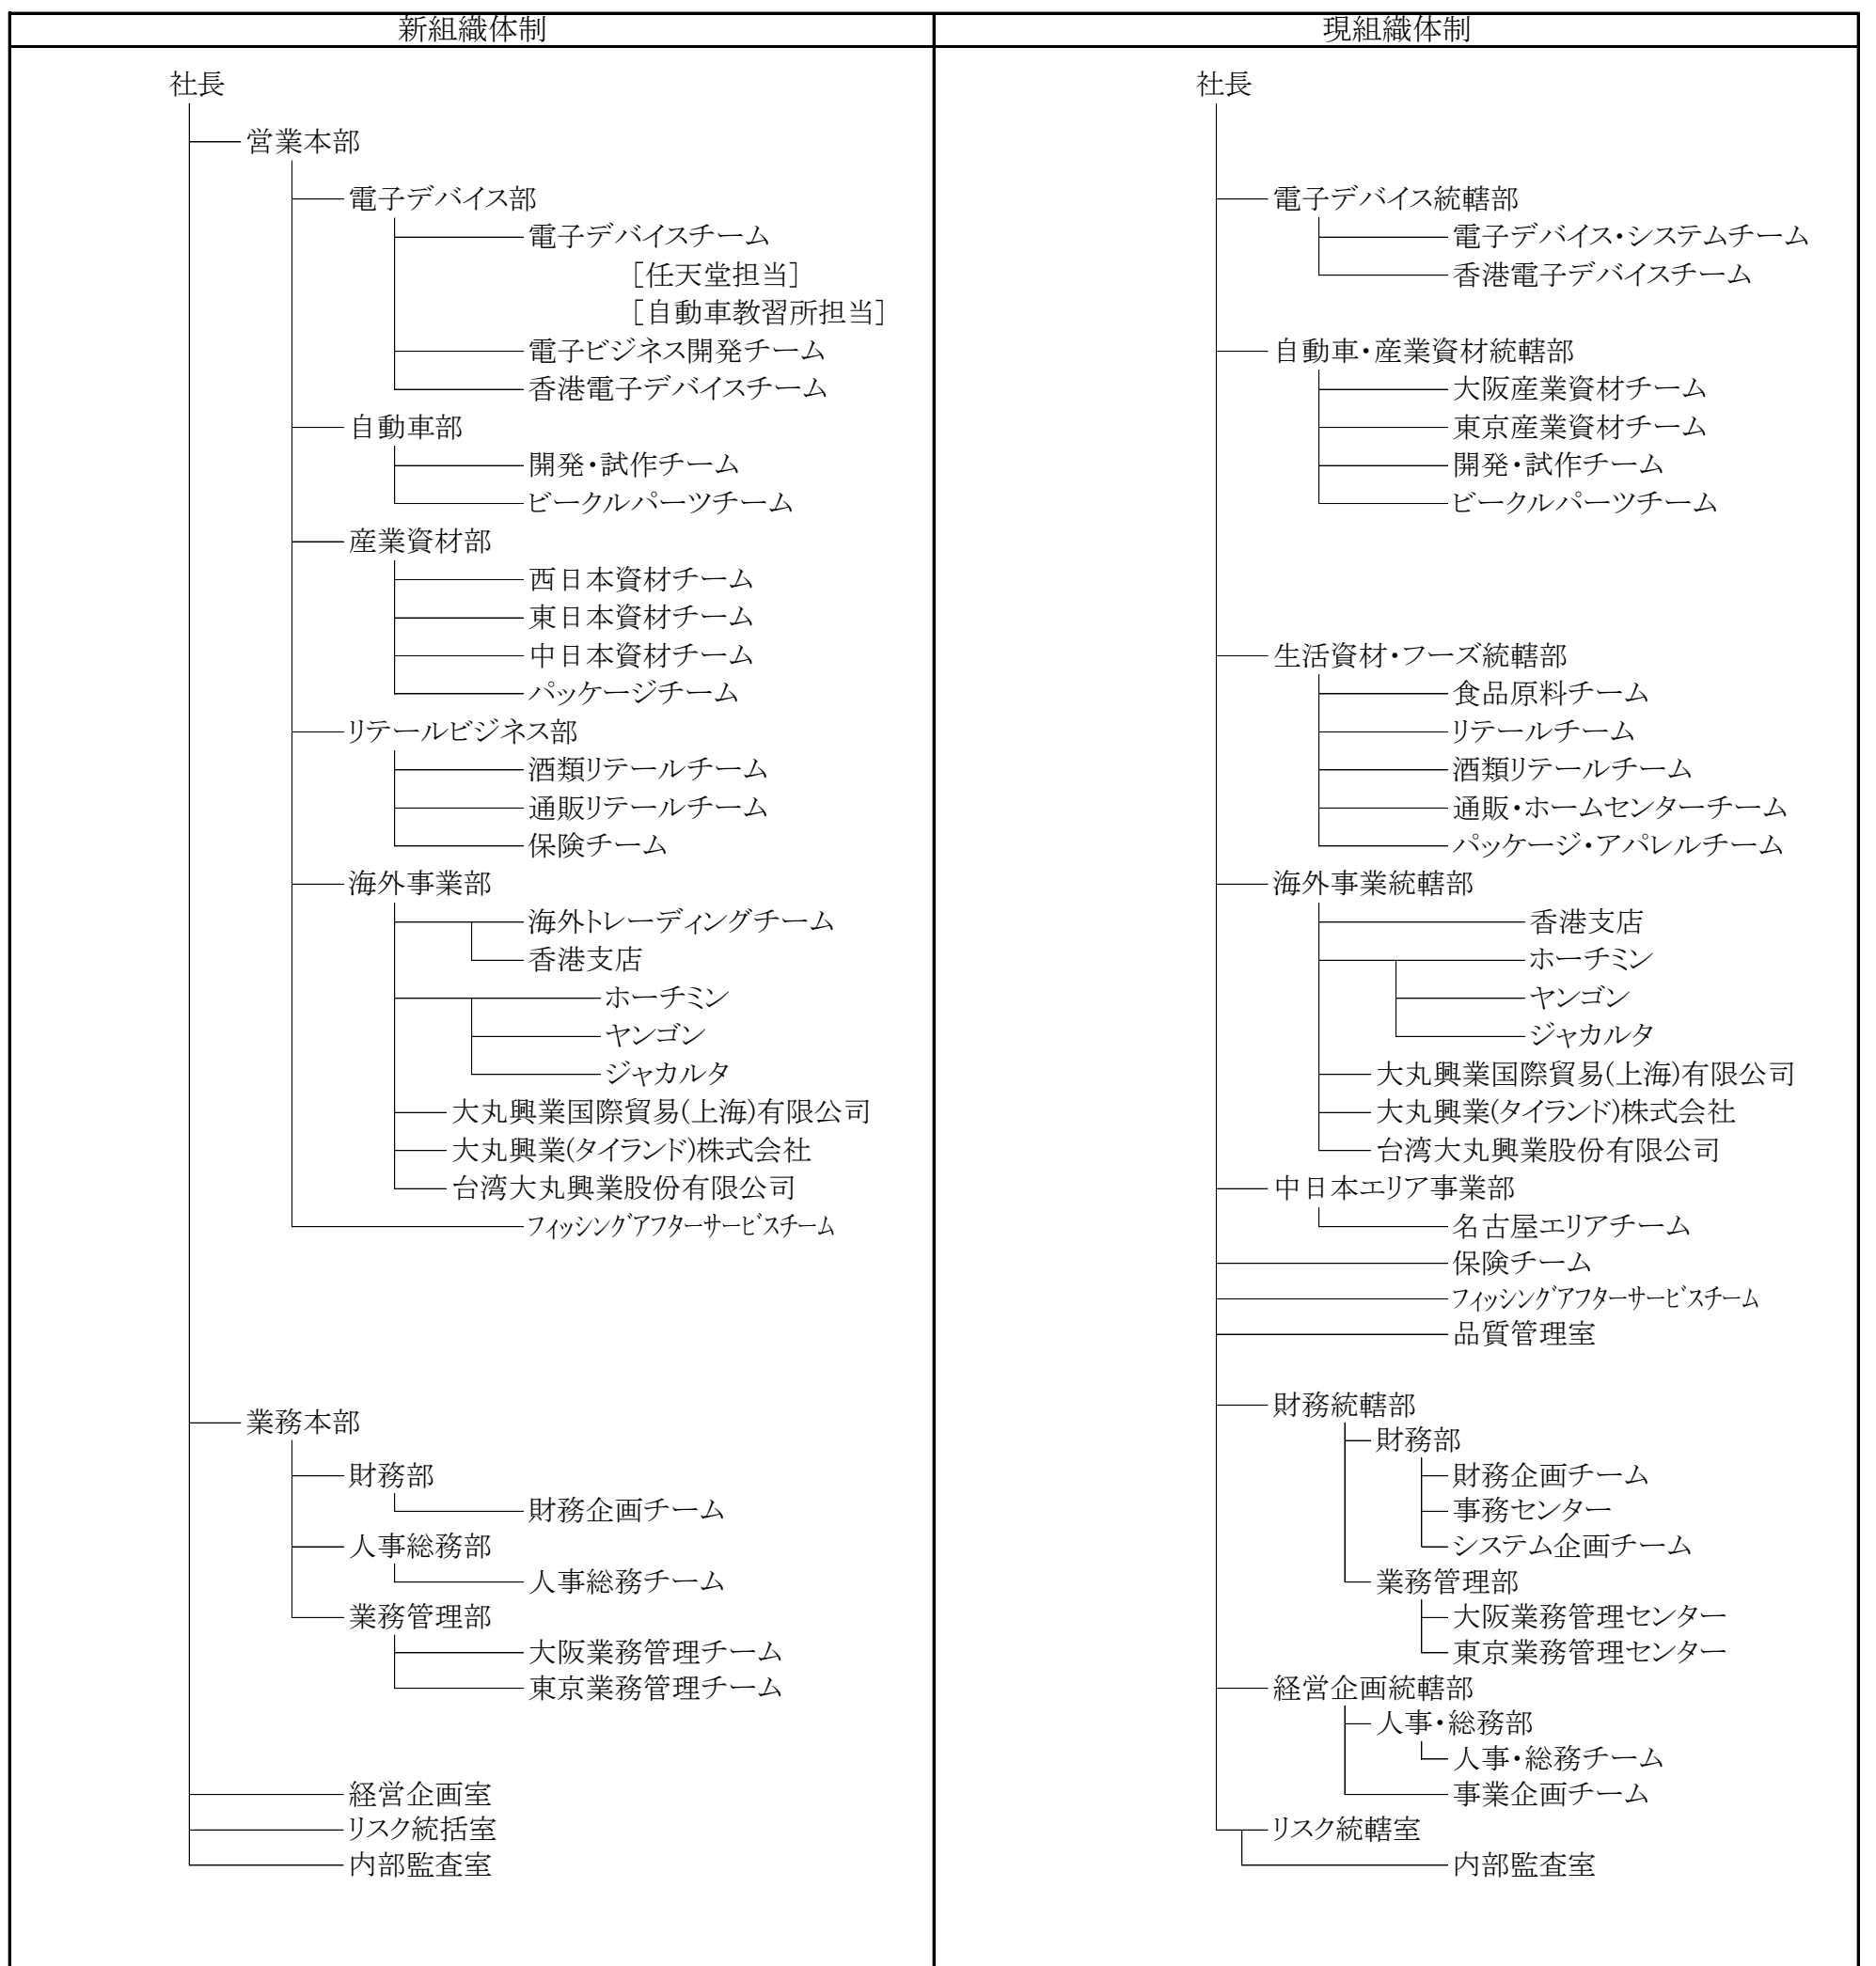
新組織体制

社長
営業本部
電子デバイス部
電子デバイスチーム
［任天堂担当］
［自動車教習所担当］
電子ビジネス開発チーム
香港電子デバイスチーム
自動車部
開発・試作チーム
ビークルパーツチーム
産業資材部
西日本資材チーム
東日本資材チーム
中日本資材チーム
パッケージチーム
リテールビジネス部
酒類リテールチーム
通販リテールチーム
保険チーム
海外事業部
海外トレーディングチーム
香港支店
ホーチミン
ヤンゴン
ジャカルタ
大丸興業国際貿易(上海)有限公司
大丸興業(タイランド)株式会社
台湾大丸興業股份有限公司
フィッシングアフターサービスチーム
業務本部
財務部
財務企画チーム
人事総務部
人事総務チーム
業務管理部
大阪業務管理チーム
東京業務管理チーム
経営企画室
リスク統括室
内部監査室

現組織体制

社長
電子デバイス統轄部
電子デバイス・システムチーム
香港電子デバイスチーム
自動車・産業資材統轄部
大阪産業資材チーム
東京産業資材チーム
開発・試作チーム
ビークルパーツチーム
生活資材・フーズ統轄部
食品原料チーム
リテールチーム
酒類リテールチーム
通販・ホームセンターチーム
パッケージ・アパレルチーム
海外事業統轄部
香港支店
ホーチミン
ヤンゴン
ジャカルタ
大丸興業国際貿易(上海)有限公司
大丸興業(タイランド)株式会社
台湾大丸興業股份有限公司
中日本エリア事業部
名古屋エリアチーム
保険チーム
フィッシングアフターサービスチーム
品質管理室
財務統轄部
財務部
財務企画チーム
事務センター
システム企画チーム
業務管理部
大阪業務管理センター
東京業務管理センター
経営企画統轄部
人事・総務部
人事・総務チーム
事業企画チーム
リスク統轄室
内部監査室